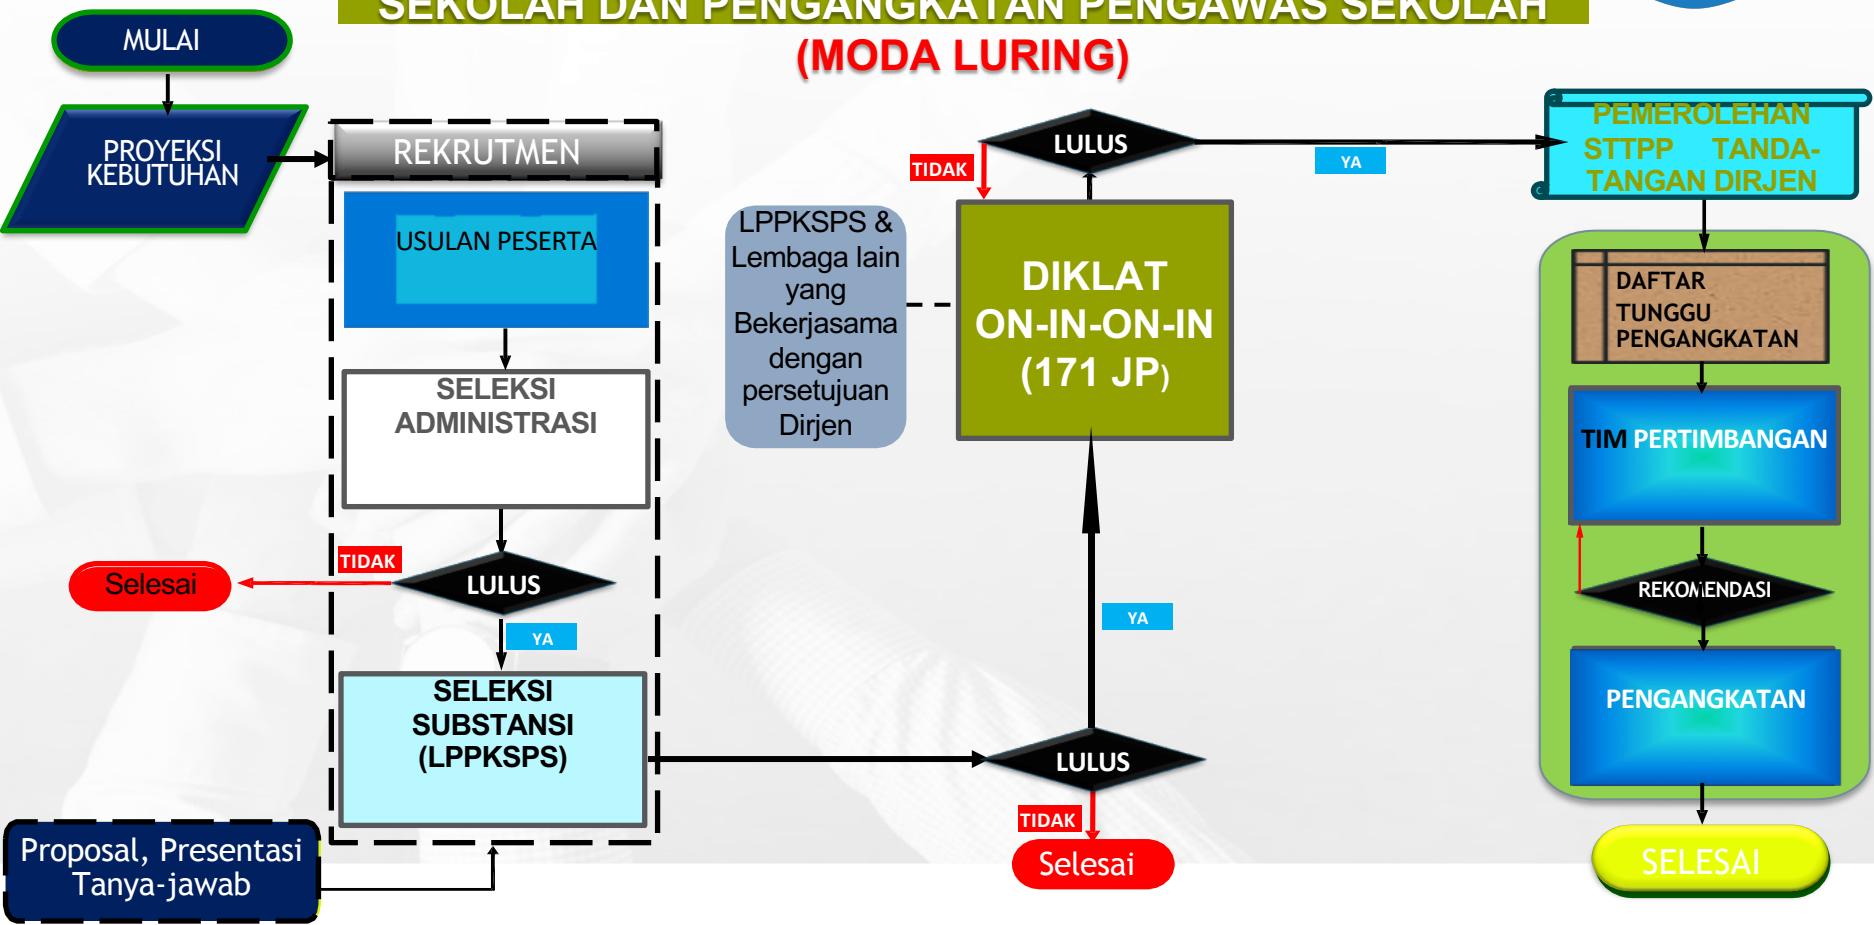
SEKOLAH DAN PENGANGKATAN PENGAWAS SEKOLAH
(MODA LURING)

MULAI

PROYEKSI KEBUTUHAN

REKRUTMEN

USULAN PESERTA

SELEKSI ADMINISTRASI

TIDAK

LULUS

Selesai

YA

SELEKSI SUBSTANSI (LPPKSPS)

Proposal, Presentasi Tanya-jawab

LPPKSPS & Lembaga lain yang Bekerjasama dengan persetujuan Dirjen

LULUS

TIDAK

DIKLAT ON-IN-ON-IN (171 JP)

YA

LULUS

TIDAK

Selesai

YA

PEMEROLEHAN STTPP TANDA-TANGAN DIRJEN

DAFTAR TUNGGU PENGANGKATAN

TIM PERTIMBANGAN

REKOMENDASI

PENGANGKATAN

SELESAI